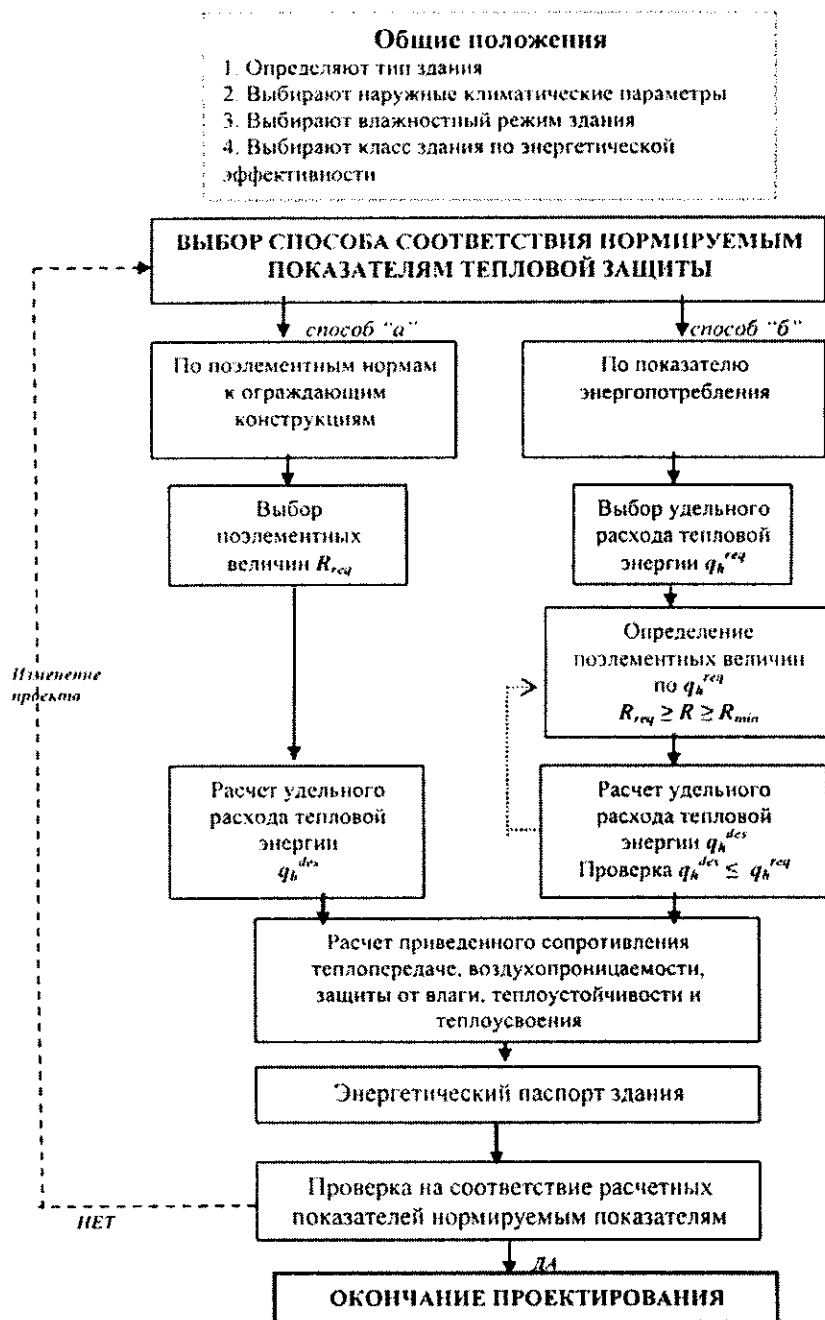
Общие положения
1. Определяют тип здания
2. Выбирают наружные климатические параметры
3. Выбирают влажностный режим здания
4. Выбирают класс здания по энергетической эффективности

ВЫБОР СПОСОБА СООТВЕТСТВИЯ НОРМИРУЕМЫМ ПОКАЗАТЕЛЯМ ТЕПЛОВОЙ ЗАЩИТЫ

способ "а"

способ "б"

По поэлементным нормам к ограждающим конструкциям

По показателю энергопотребления

Выбор поэлементных величин $R_{req}$

Выбор удельного расхода тепловой энергии $q_h^{req}$

Изменение проекта

Определение поэлементных величин по $q_h^{req}$
$R_{req} \geq R \geq R_{min}$

Расчет удельного расхода тепловой энергии $q_h^{des}$

Расчет удельного расхода тепловой энергии $q_h^{des}$
Проверка $q_h^{des} \leq q_h^{req}$

Расчет приведенного сопротивления теплопередаче, воздухопроницаемости, защиты от влаги, теплоустойчивости и теплоусвоения

Энергетический паспорт здания

Проверка на соответствие расчетных показателей нормируемым показателям

НЕТ

ДА

ОКОНЧАНИЕ ПРОЕКТИРОВАНИЯ